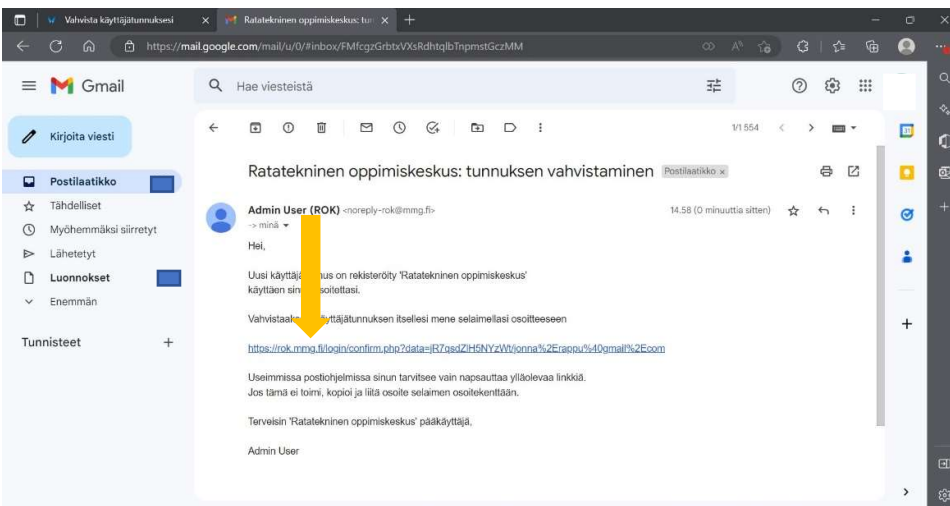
Vahvista käyttäjätunnuksesi
Ratatekninen oppimiskeskus: tun
https://mail.google.com/mail/u/0/#inbox/FMfcgzGrbtxVXsRdhtqlbTnpmstGczMM

Gmail
Hae viesteistä

Kirjoita viesti

Postilaatikko
Tähdelliset
Myöhemmäksi siirretyt
Lähetetyt
Luonnokset
Enemmän

Tunnisteet +

1/1 554

Ratatekninen oppimiskeskus: tunnuksen vahvistaminen Postilaatikko ×

Admin User (ROK) <noreply-rok@mmg.fi>
-> minä
14.58 (0 minuuttia sitten)

Hei,

Uusi käyttäjä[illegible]nus on rekisteröity 'Ratatekninen oppimiskeskus' käyttäen sin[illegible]soitettasi.

Vahvistaak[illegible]yttäjätunnuksen itsellesi mene selaimellasi osoitteeseen

https://rok.mmg.fi/login/confirm.php?data=jR7qsdZlH5NYzWt/jonna%2Erappu%40gmail%2Ecom

Useimmissa postiohjelmissa sinun tarvitsee vain napsauttaa ylläolevaa linkkiä.
Jos tämä ei toimi, kopioi ja liitä osoite selaimen osoitekenttään.

Terveisin 'Ratatekninen oppimiskeskus' pääkäyttäjä,

Admin User